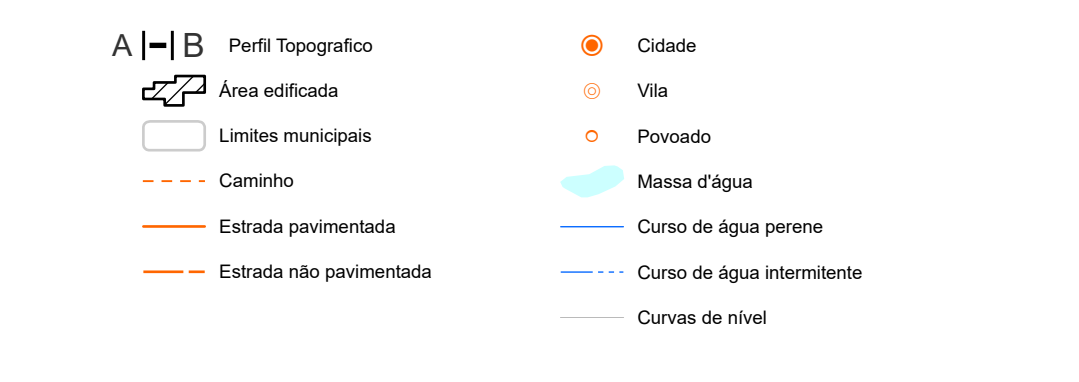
A B Perfil Topografico
Área edificada
Limites municipais
Caminho
Estrada pavimentada
Estrada não pavimentada

Cidade
Vila
Povoado
Massa d'água
Curso de água perene
Curso de água intermitente
Curvas de nível